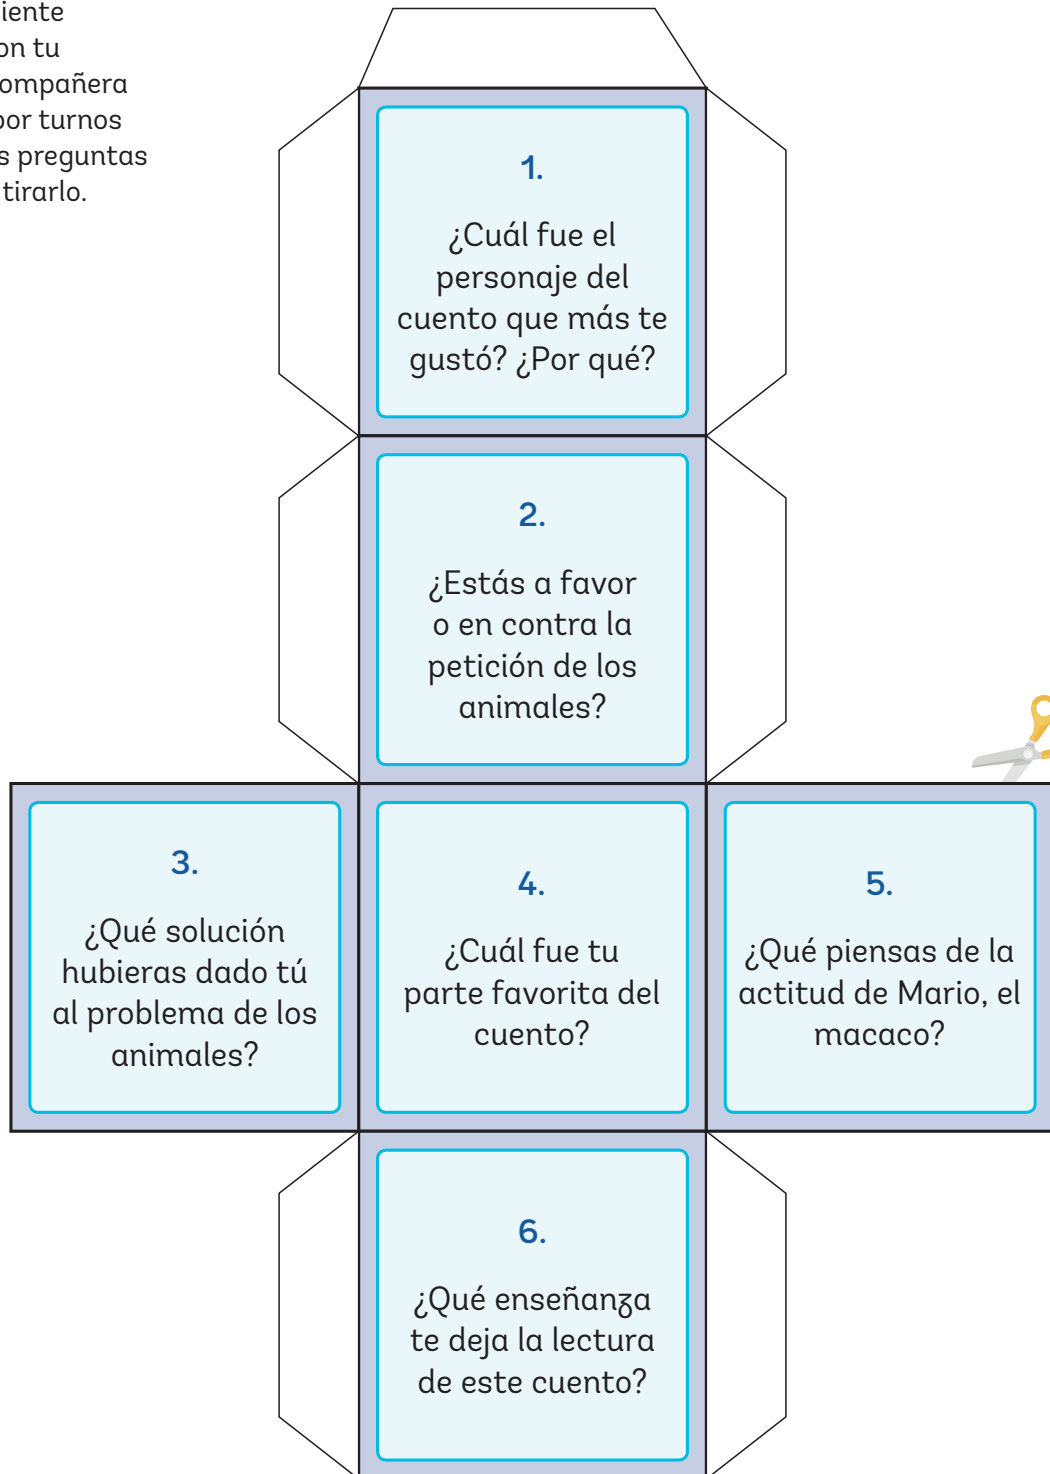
iente
on tu
ompañera
por turnos
s preguntas
tirarlo.

1.

¿Cuál fue el personaje del cuento que más te gustó? ¿Por qué?

2.

¿Estás a favor o en contra la petición de los animales?

3.

¿Qué solución hubieras dado tú al problema de los animales?

4.

¿Cuál fue tu parte favorita del cuento?

5.

¿Qué piensas de la actitud de Mario, el macaco?

6.

¿Qué enseñanza te deja la lectura de este cuento?